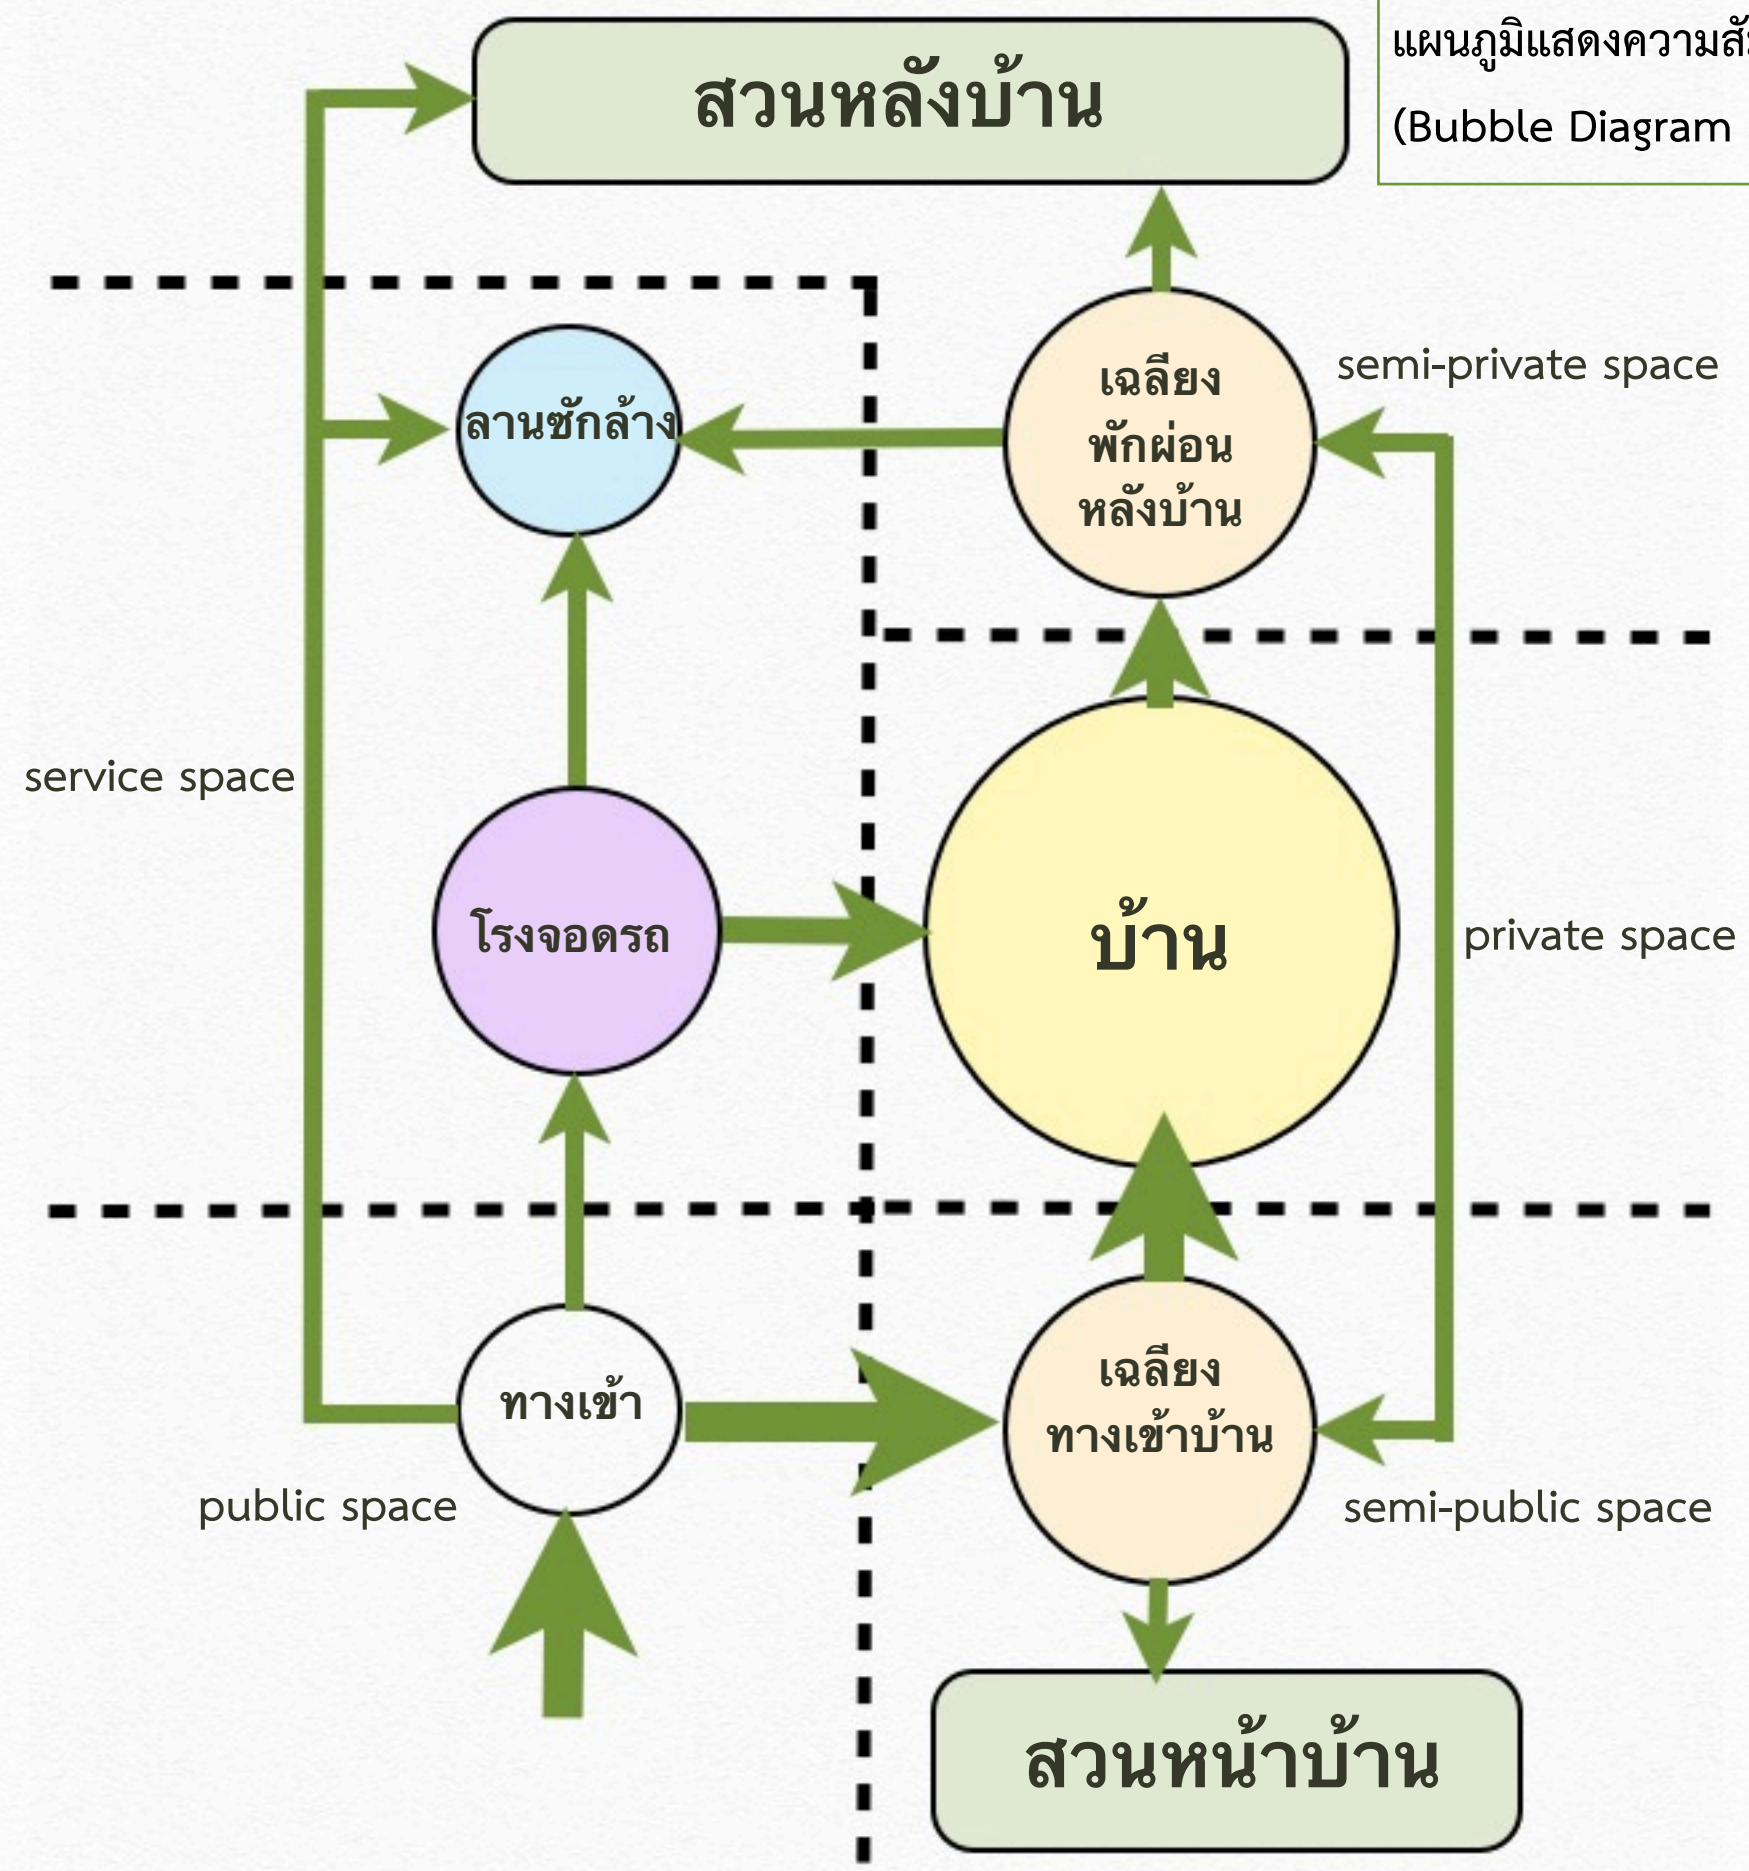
แผนภูมิแสดงความสั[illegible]

(Bubble Diagram

สวนหลังบ้าน

semi-private space

ลานซักล้าง

เฉลียง พักผ่อน หลังบ้าน

service space

โรงจอดรถ

บ้าน

private space

ทางเข้า

เฉลียง ทางเข้าบ้าน

public space

semi-public space

สวนหน้าบ้าน